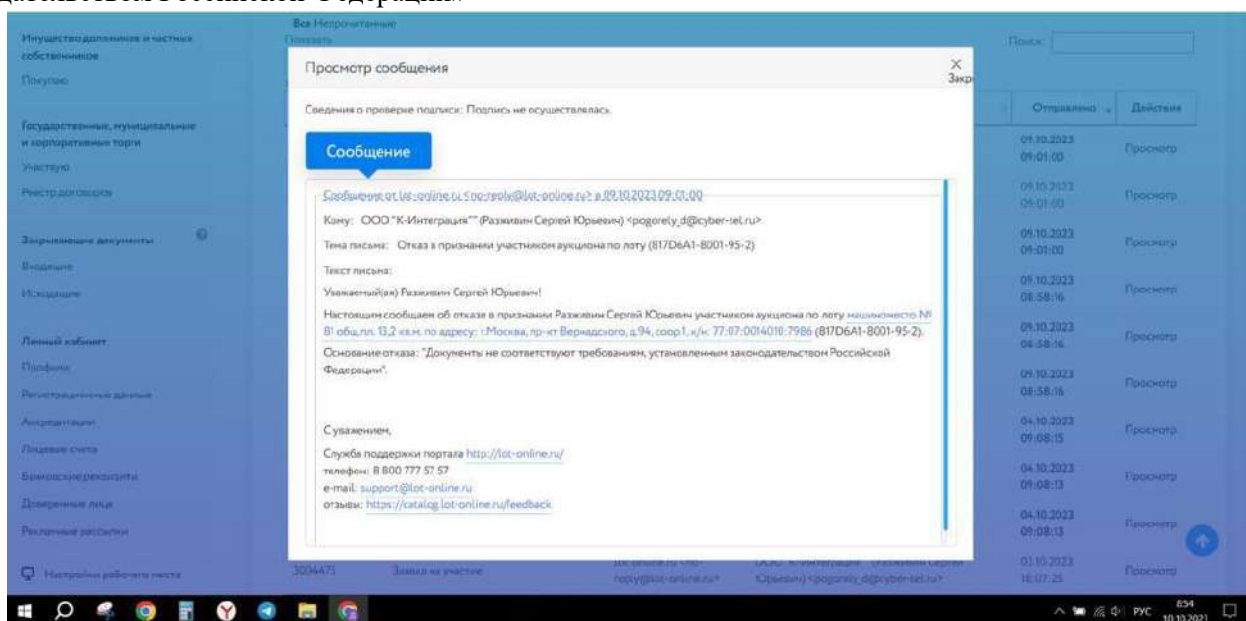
законодательством Российской Федерации».

Имущество должников и частных собственников
Покупаю

Государственные, муниципальные и корпоративные торги
Участвую
Реестр договоров

Закрывающие документы
Входящие
Исходящие

Личный кабинет
Профиль
Регистрационные данные
Аккредитация
Лицевые счета
Банковские реквизиты
Доверенные лица
Рекламные рассылки

Настройки рабочего места

Все Непрочитанные
Показать

Поиск:

Отправлено
Действия

09.10.2023 09:01:00 Просмотр
09.10.2023 09:01:00 Просмотр
09.10.2023 09:01:00 Просмотр
09.10.2023 08:58:16 Просмотр
09.10.2023 08:58:16 Просмотр
09.10.2023 08:58:16 Просмотр
04.10.2023 09:08:15 Просмотр
04.10.2023 09:08:13 Просмотр
04.10.2023 09:08:13 Просмотр
03.10.2023 16:07:25 Просмотр

3004471 Заявка на участие lot-online.ru <no-reply@lot-online.ru> ООО "К-Интеграция" (Разживин Сергей Юрьевич) <pogorely_d@cyber-tel.ru>

Просмотр сообщения
Закр

Сведения о проверке подписи: Подпись не осуществлялась.

Сообщение

Сообщение от lot-online.ru <no-reply@lot-online.ru> в 09.10.2023 09:01:00

Кому: ООО "К-Интеграция" (Разживин Сергей Юрьевич) <pogorely_d@cyber-tel.ru>

Тема письма: Отказ в признании участником аукциона по лоту (817D6A1-8001-95-2)

Текст письма:

Уважаемый(ая) Разживин Сергей Юрьевич!

Настоящим сообщаем об отказе в признании Разживин Сергей Юрьевич участником аукциона по лоту машиноместо № 81 общ.пл. 13,2 кв.м. по адресу: г.Москва, пр-кт Вернадского, д.94, соор1, к/н: 77:07:0014010:7986 (817D6A1-8001-95-2).

Основание отказа: "Документы не соответствуют требованиям, установленным законодательством Российской Федерации".

С уважением,

Служба поддержки портала http://lot-online.ru/
телефон: 8 800 777 57 57
e-mail: support@lot-online.ru
отзывы: https://catalog.lot-online.ru/feedback

РУС 8:54 10.10.2021